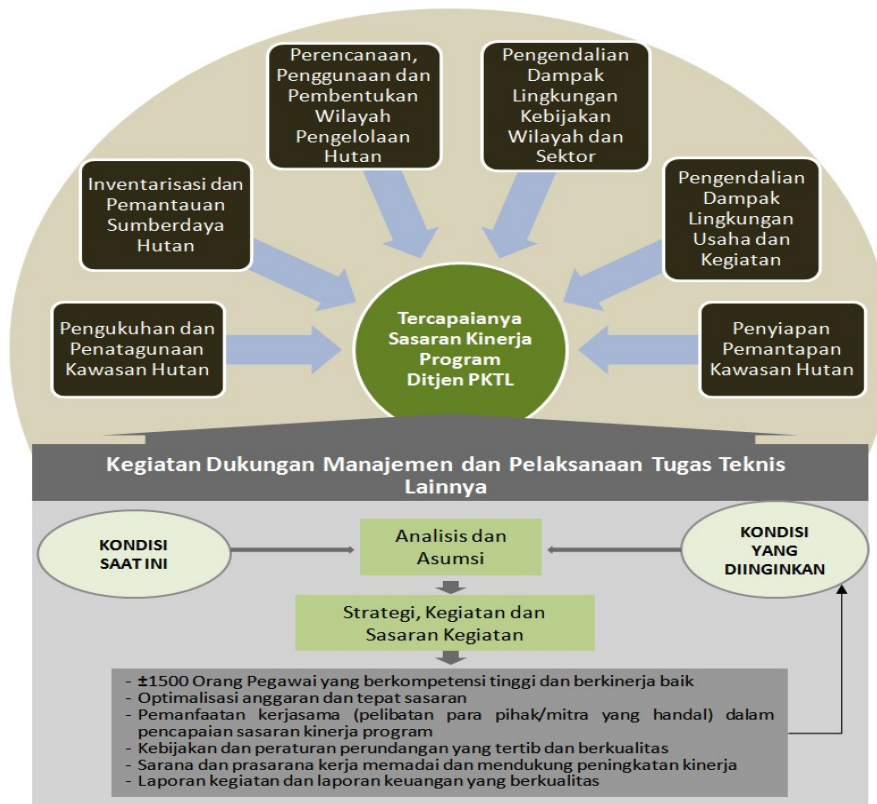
Perencanaan, Penggunaan dan Pembentukan Wilayah Pengelolaan Hutan

Pengendalian Dampak Lingkungan Kebijakan Wilayah dan Sektor

Inventarisasi dan Pemantauan Sumberdaya Hutan

Pengendalian Dampak Lingkungan Usaha dan Kegiatan

Pengukuhan dan Penatagunaan Kawasan Hutan

Tercapaianya Sasaran Kinerja Program Ditjen PKTL

Penyiapan Pemantapan Kawasan Hutan

Kegiatan Dukungan Manajemen dan Pelaksanaan Tugas Teknis Lainnya

KONDISI SAAT INI

Analisis dan Asumsi

KONDISI YANG DIINGINKAN

Strategi, Kegiatan dan Sasaran Kegiatan

- ±1500 Orang Pegawai yang berkompetensi tinggi dan berkinerja baik
- Optimalisasi anggaran dan tepat sasaran
- Pemanfaatan kerjasama (pelibatan para pihak/mitra yang handal) dalam pencapaian sasaran kinerja program
- Kebijakan dan peraturan perundangan yang tertib dan berkualitas
- Sarana dan prasarana kerja memadai dan mendukung peningkatan kinerja
- Laporan kegiatan dan laporan keuangan yang berkualitas